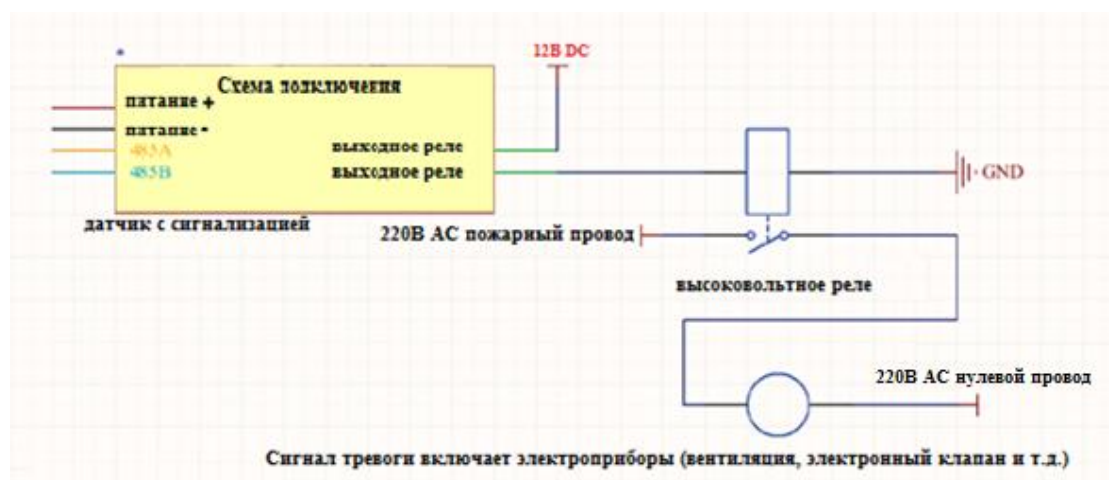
Схема подключения
питание +
питание -
485A
485B
выходное реле
выходное реле
датчик с сигнализацией
12В DC
GND
220В АС пожарный провод
высоковольтное реле
220В АС нулевой провод
Сигнал тревоги включает электроприборы (вентиляция, электронный клапан и т.д.)